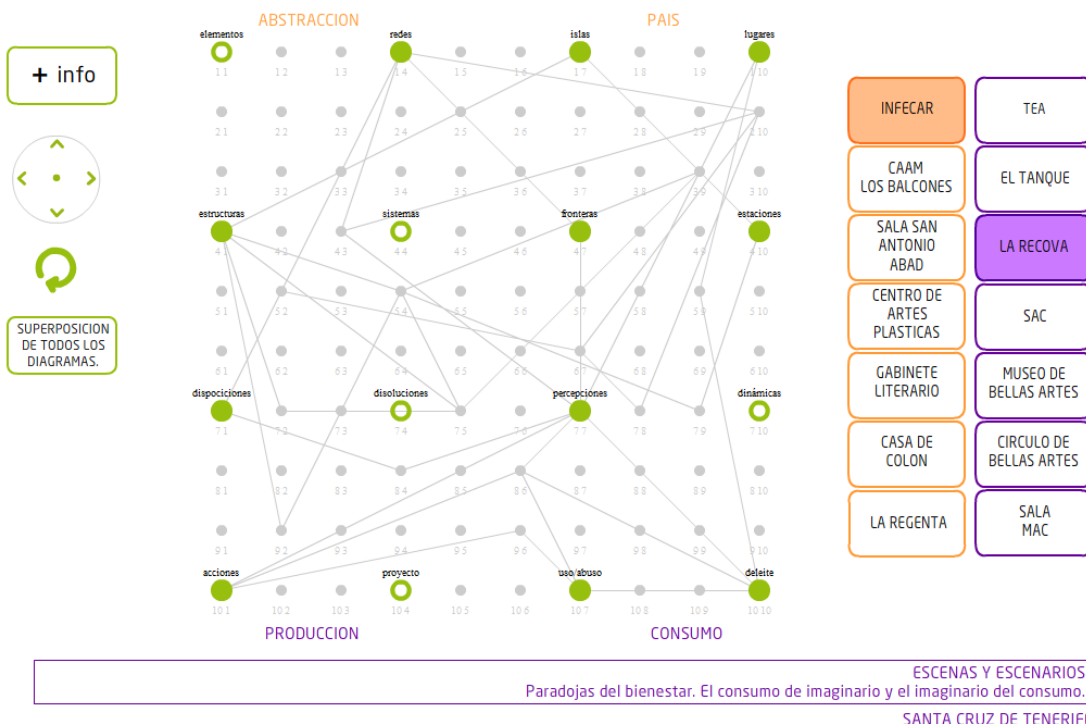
+ info

SUPERPOSICION DE TODOS LOS DIAGRAMAS.

ABSTRACCION

PAIS

elementos
redes
islas
lugares

1 1  1 2  1 3  1 4  1 5  1 6  1 7  1 8  1 9  1 10
2 1  2 2  2 3  2 4  2 5  2 6  2 7  2 8  2 9  2 10
3 1  3 2  3 3  3 4  3 5  3 6  3 7  3 8  3 9  3 10

estructuras
sistemas
fronteras
estaciones

4 1  4 2  4 3  4 4  4 5  4 6  4 7  4 8  4 9  4 10
5 1  5 2  5 3  5 4  5 5  5 6  5 7  5 8  5 9  5 10
6 1  6 2  6 3  6 4  6 5  6 6  6 7  6 8  6 9  6 10

dispociciones
disoluciones
percepciones
dinámicas

7 1  7 2  7 3  7 4  7 5  7 6  7 7  7 8  7 9  7 10
8 1  8 2  8 3  8 4  8 5  8 6  8 7  8 8  8 9  8 10
9 1  9 2  9 3  9 4  9 5  9 6  9 7  9 8  9 9  9 10

acciones
proyecto
uso/abuso
deleite

10 1  10 2  10 3  10 4  10 5  10 6  10 7  10 8  10 9  10 10

PRODUCCION

CONSUMO

INFECAR
TEA
CAAM LOS BALCONES
EL TANQUE
SALA SAN ANTONIO ABAD
LA RECOVA
CENTRO DE ARTES PLASTICAS
SAC
GABINETE LITERARIO
MUSEO DE BELLAS ARTES
CASA DE COLON
CIRCULO DE BELLAS ARTES
LA REGENTA
SALA MAC

ESCENAS Y ESCENARIOS
Paradojas del bienestar. El consumo de imaginario y el imaginario del consumo.

SANTA CRUZ DE TENERIF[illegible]